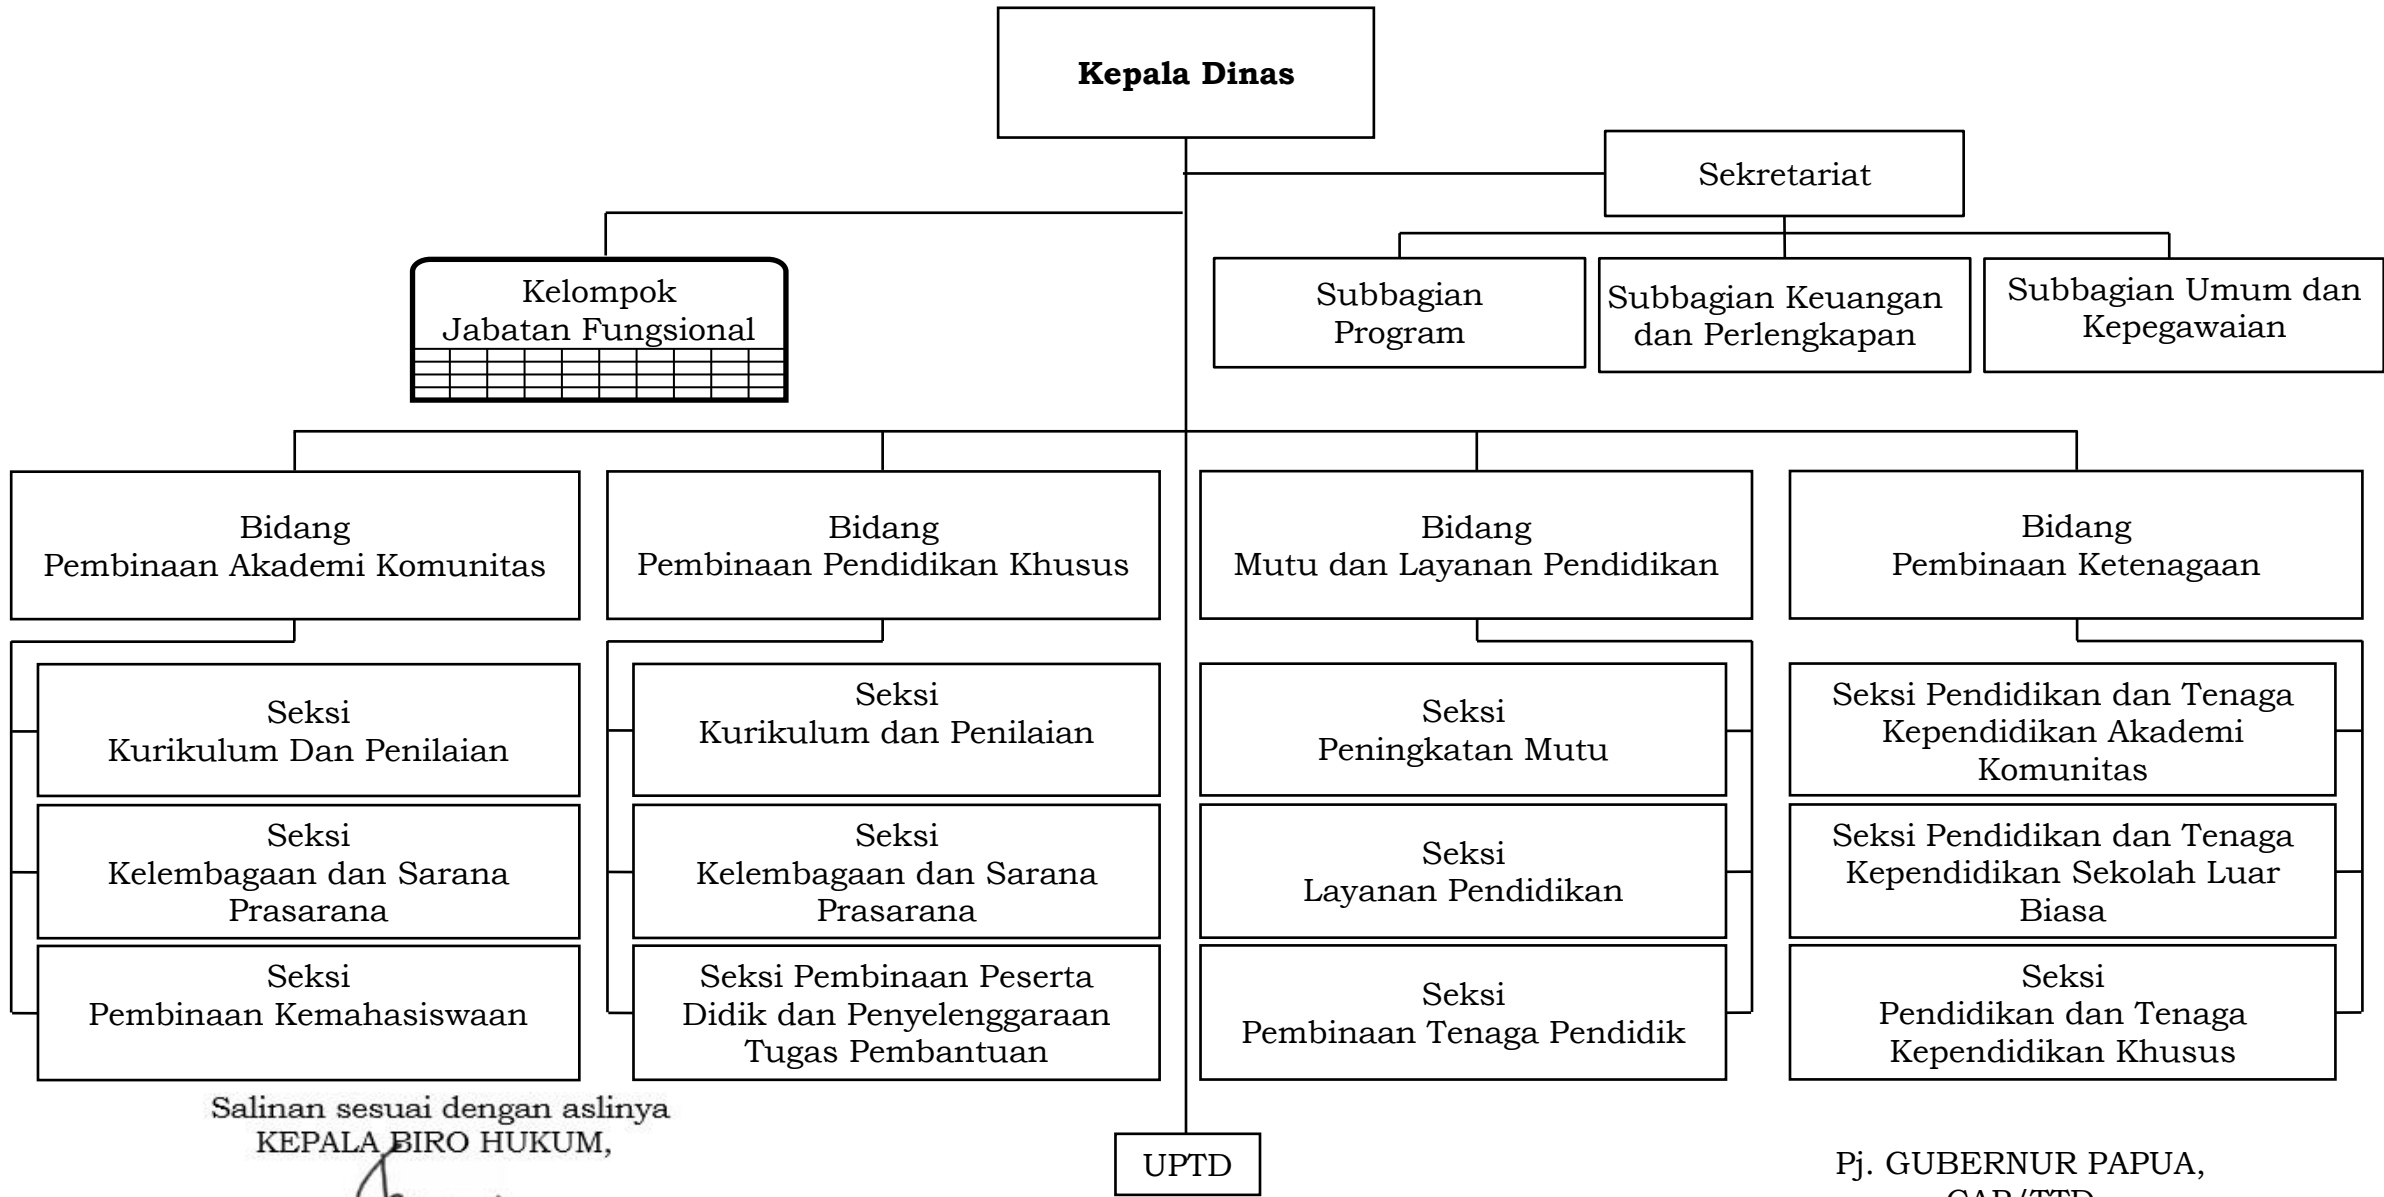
**Kepala Dinas**

Sekretariat

Kelompok Jabatan Fungsional

Subbagian Program

Subbagian Keuangan dan Perlengkapan

Subbagian Umum dan Kepegawaian

Bidang Pembinaan Akademi Komunitas

Bidang Pembinaan Pendidikan Khusus

Bidang Mutu dan Layanan Pendidikan

Bidang Pembinaan Ketenagaan

Seksi Kurikulum Dan Penilaian

Seksi Kelembagaan dan Sarana Prasarana

Seksi Pembinaan Kemahasiswaan

Seksi Kurikulum dan Penilaian

Seksi Kelembagaan dan Sarana Prasarana

Seksi Pembinaan Peserta Didik dan Penyelenggaraan Tugas Pembantuan

Seksi Peningkatan Mutu

Seksi Layanan Pendidikan

Seksi Pembinaan Tenaga Pendidik

Seksi Pendidikan dan Tenaga Kependidikan Akademi Komunitas

Seksi Pendidikan dan Tenaga Kependidikan Sekolah Luar Biasa

Seksi Pendidikan dan Tenaga Kependidikan Khusus

Salinan sesuai dengan aslinya
KEPALA BIRO HUKUM,

UPTD

Pj. GUBERNUR PAPUA,
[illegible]